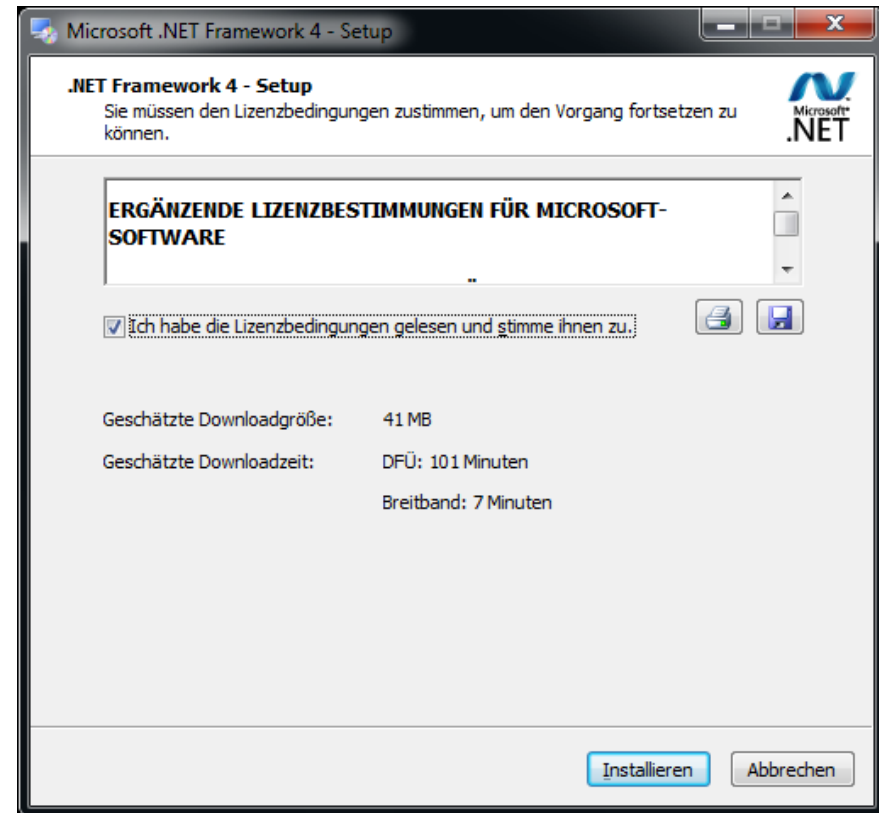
Microsoft .NET Framework 4 - Setup

.NET Framework 4 - Setup
Sie müssen den Lizenzbedingungen zustimmen, um den Vorgang fortsetzen zu können.

Microsoft .NET

ERGÄNZENDE LIZENZBESTIMMUNGEN FÜR MICROSOFT-SOFTWARE

Ich habe die Lizenzbedingungen gelesen und stimme ihnen zu.

| Geschätzte Downloadgröße: | 41 MB |
|---|---|
| Geschätzte Downloadzeit: | DFÜ: 101 Minuten |
| | Breitband: 7 Minuten |

Installieren

Abbrechen